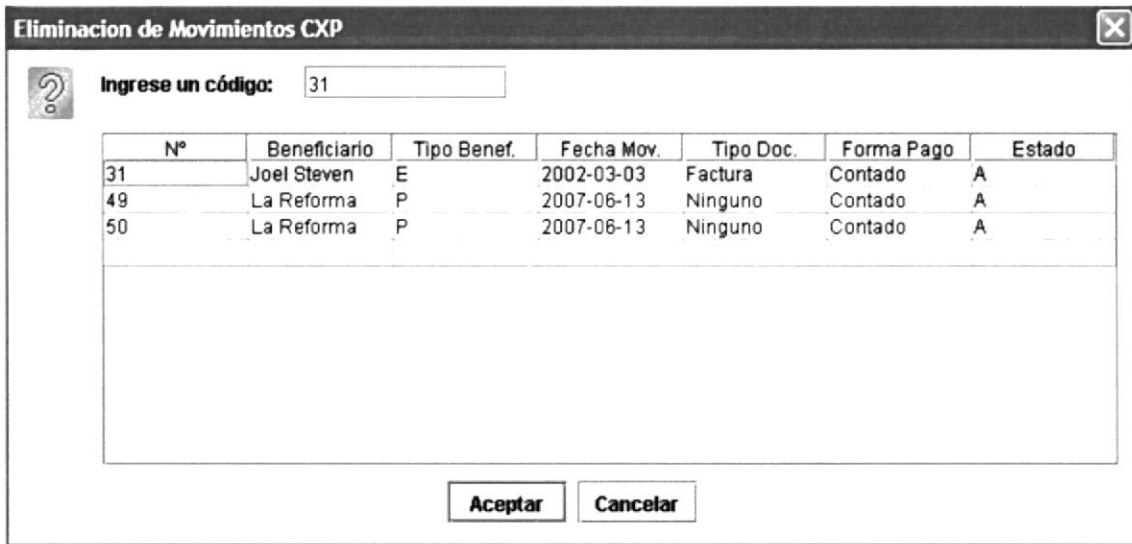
Eliminacion de Movimientos CXP

Ingrese un código: 31

| Nº | Beneficiario | Tipo Benef. | Fecha Mov. | Tipo Doc. | Forma Pago | Estado |
|---|---|---|---|---|---|---|
| 31 | Joel Steven | E | 2002-03-03 | Factura | Contado | A |
| 49 | La Reforma | P | 2007-06-13 | Ninguno | Contado | A |
| 50 | La Reforma | P | 2007-06-13 | Ninguno | Contado | A |

Aceptar Cancelar